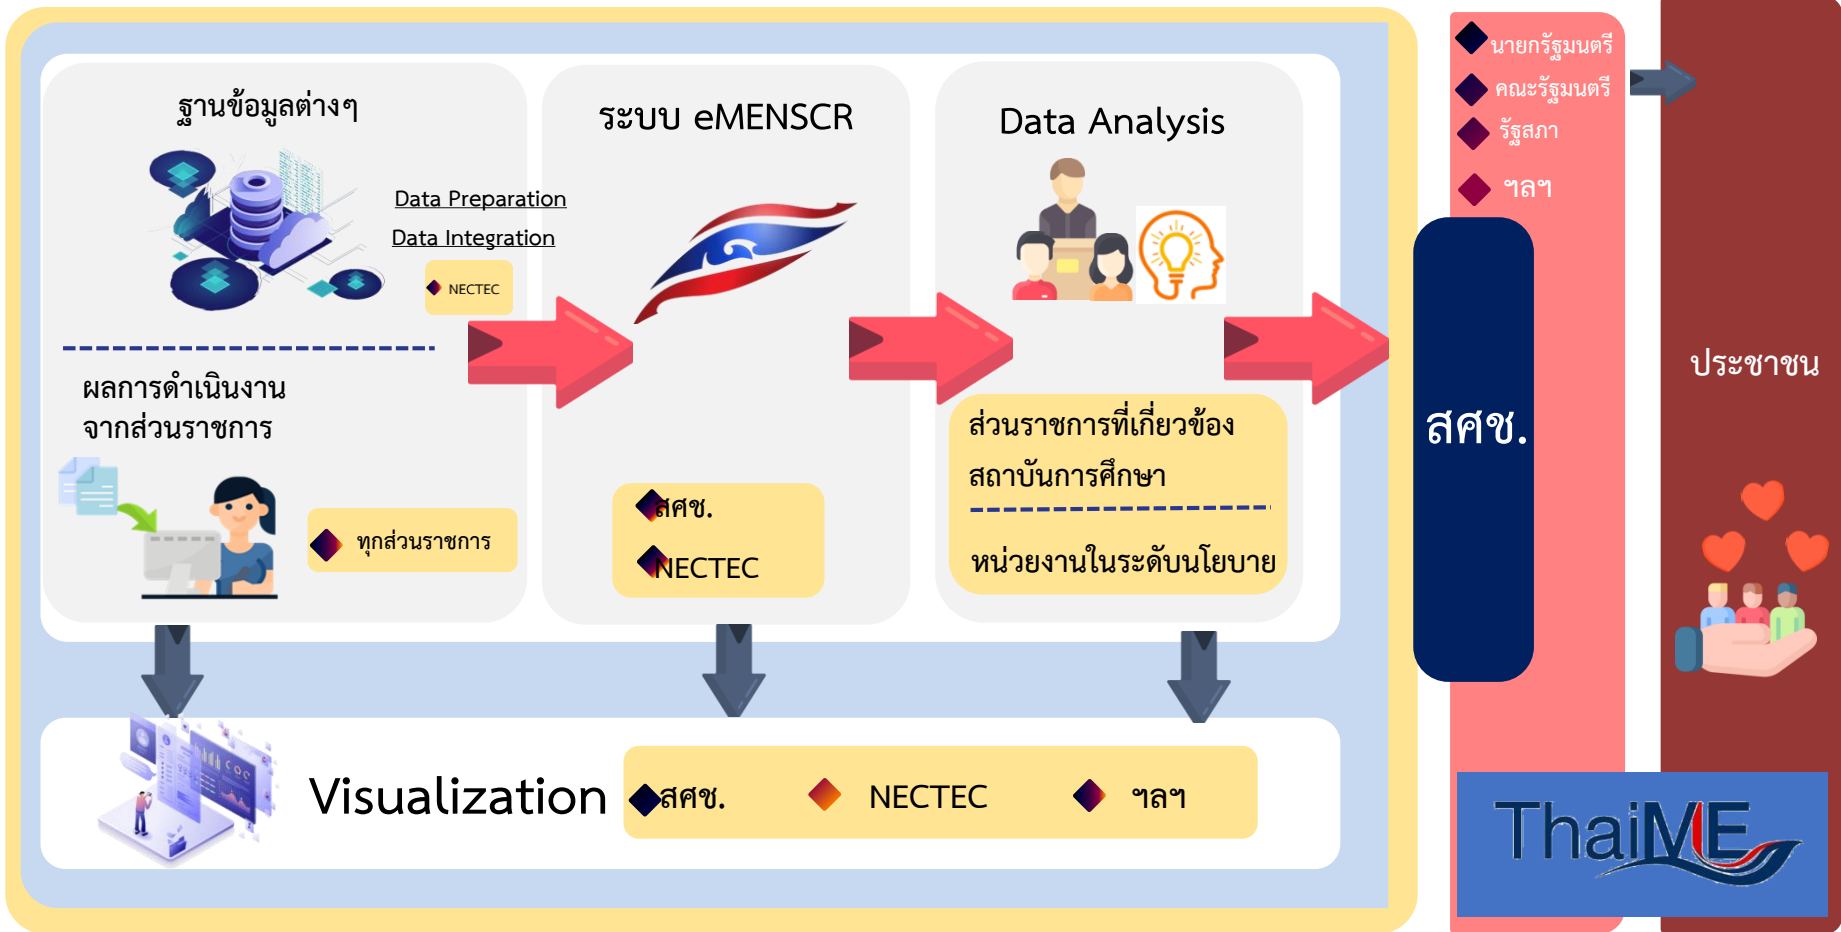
ฐานข้อมูลต่างๆ

Data Preparation

Data Integration

NECTEC

ผลการดำเนินงานจากส่วนราชการ

ทุกส่วนราชการ

ระบบ eMENSCR

สศช.

NECTEC

Data Analysis

ส่วนราชการที่เกี่ยวข้อง

สถาบันการศึกษา

หน่วยงานในระดับนโยบาย

นายกรัฐมนตรี

คณะรัฐมนตรี

รัฐสภา

ฯลฯ

สศช.

ประชาชน

Visualization

สศช.

NECTEC

ฯลฯ

ThaiME